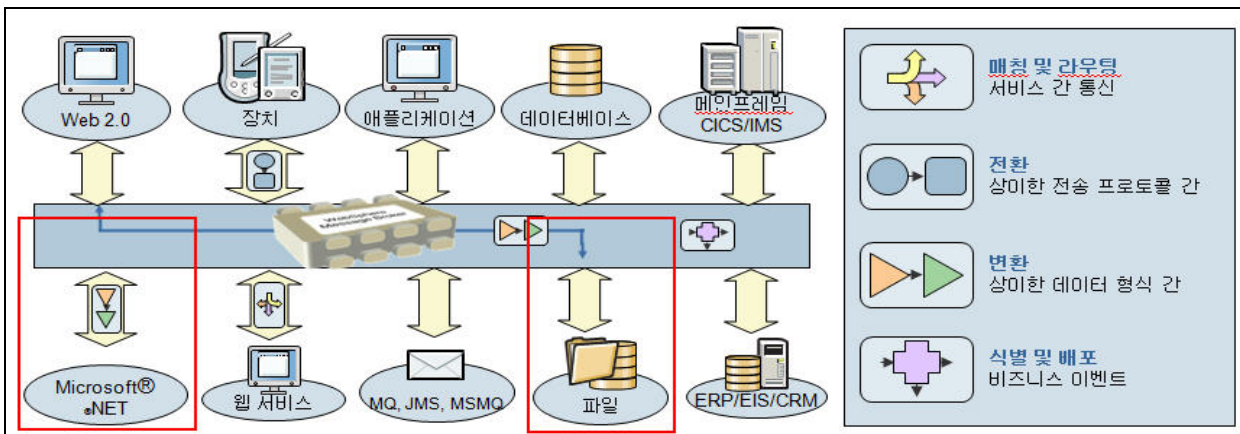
Web 2.0

장치

애플리케이션

데이터베이스

메인프레임 CICS/IMS

WebSphere Message Broker

Microsoft® .NET

웹 서비스

MQ, JMS, MSMQ

파일

ERP/EIS/CRM

매칭 및 라우팅
서비스 간 통신

전환
상이한 전송 프로토콜 간

변환
상이한 데이터 형식 간

식별 및 배포
비즈니스 이벤트